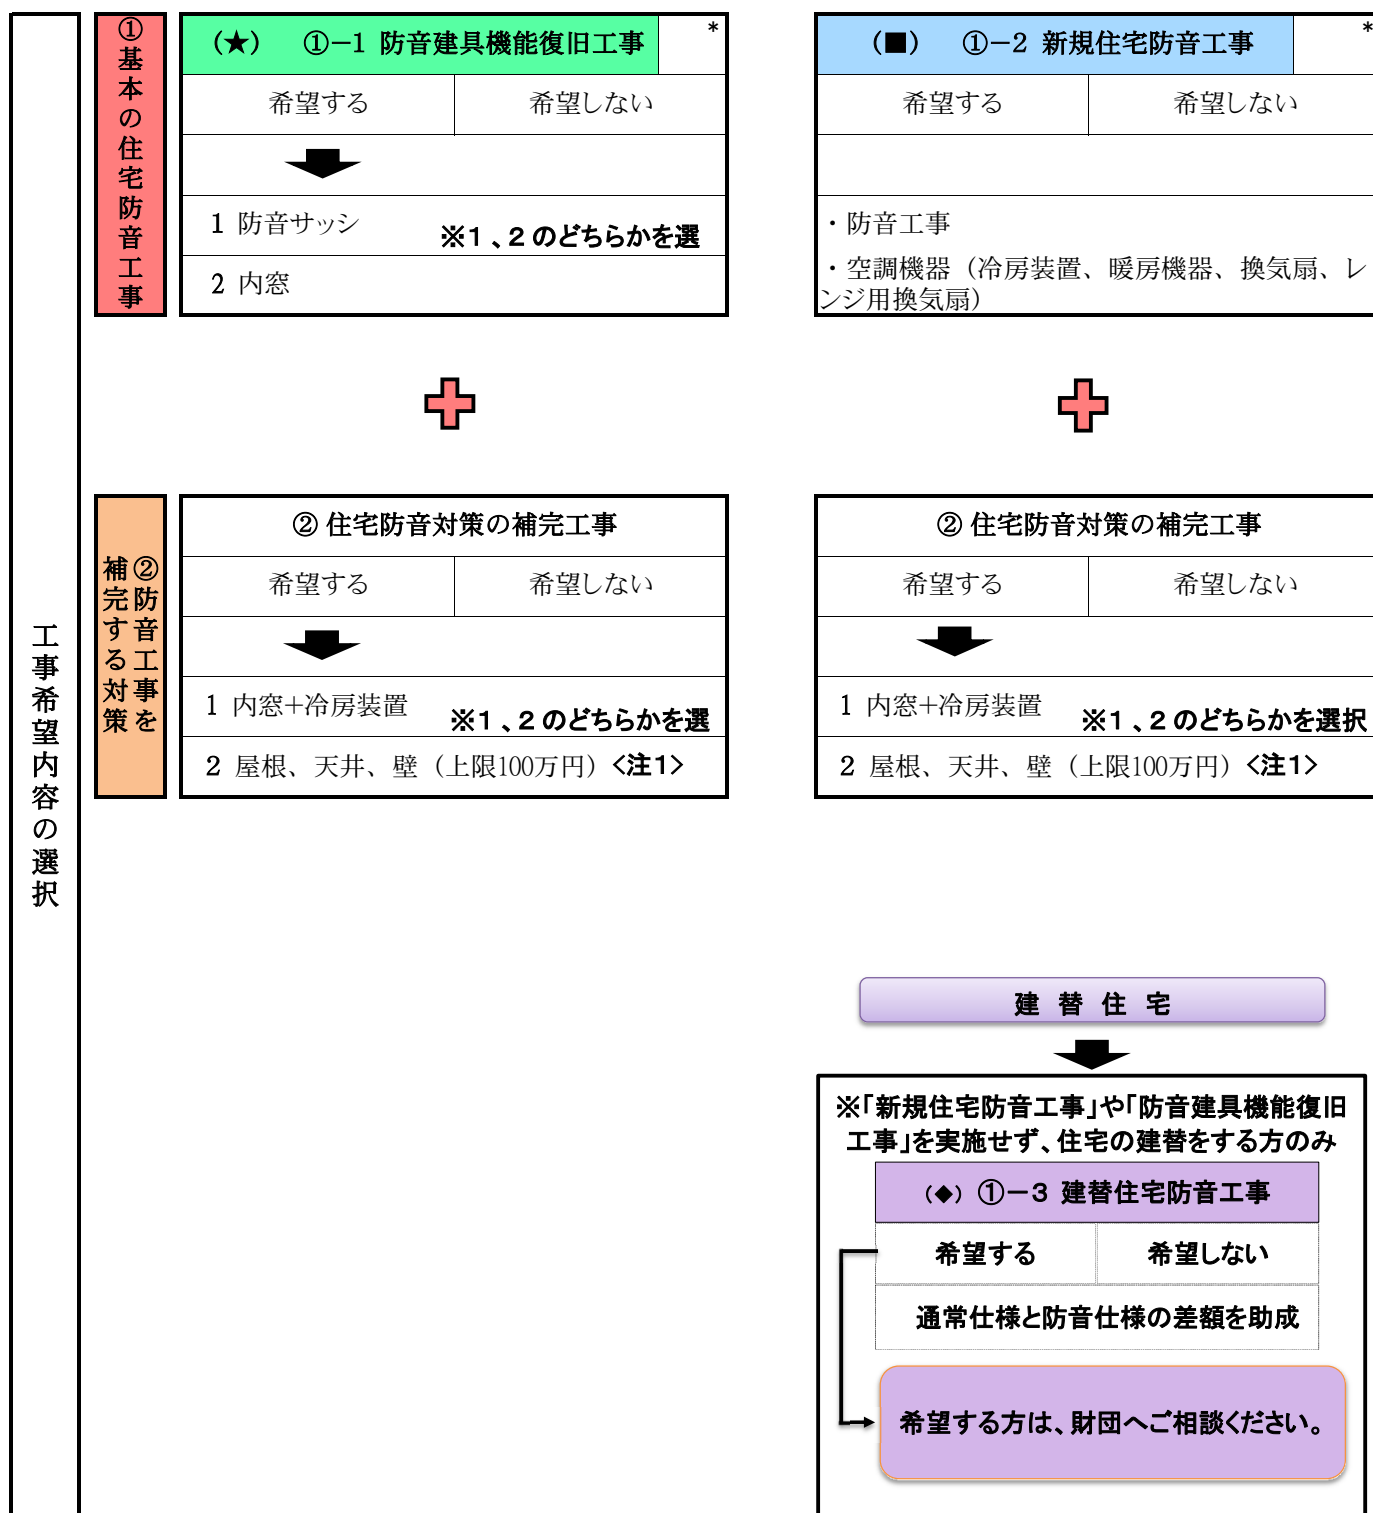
工事希望内容の選択

①基本の住宅防音工事

（★）　①−1 防音建具機能復旧工事 ＊

| 希望する | 希望しない |
|---|---|

1 防音サッシ　※1、2のどちらかを選

2 内窓

（■）　①−2 新規住宅防音工事 ＊

| 希望する | 希望しない |
|---|---|

・防音工事

・空調機器（冷房装置、暖房機器、換気扇、レンジ用換気扇）

②防音工事を補完する対策

② 住宅防音対策の補完工事

| 希望する | 希望しない |
|---|---|

1 内窓+冷房装置　※1、2のどちらかを選

2 屋根、天井、壁（上限100万円）<注1>

② 住宅防音対策の補完工事

| 希望する | 希望しない |
|---|---|

1 内窓+冷房装置　※1、2のどちらかを選択

2 屋根、天井、壁（上限100万円）<注1>

建 替 住 宅

※「新規住宅防音工事」や「防音建具機能復旧工事」を実施せず、住宅の建替をする方のみ

（◆）①−3 建替住宅防音工事

| 希望する | 希望しない |
|---|---|

通常仕様と防音仕様の差額を助成

希望する方は、財団へご相談ください。